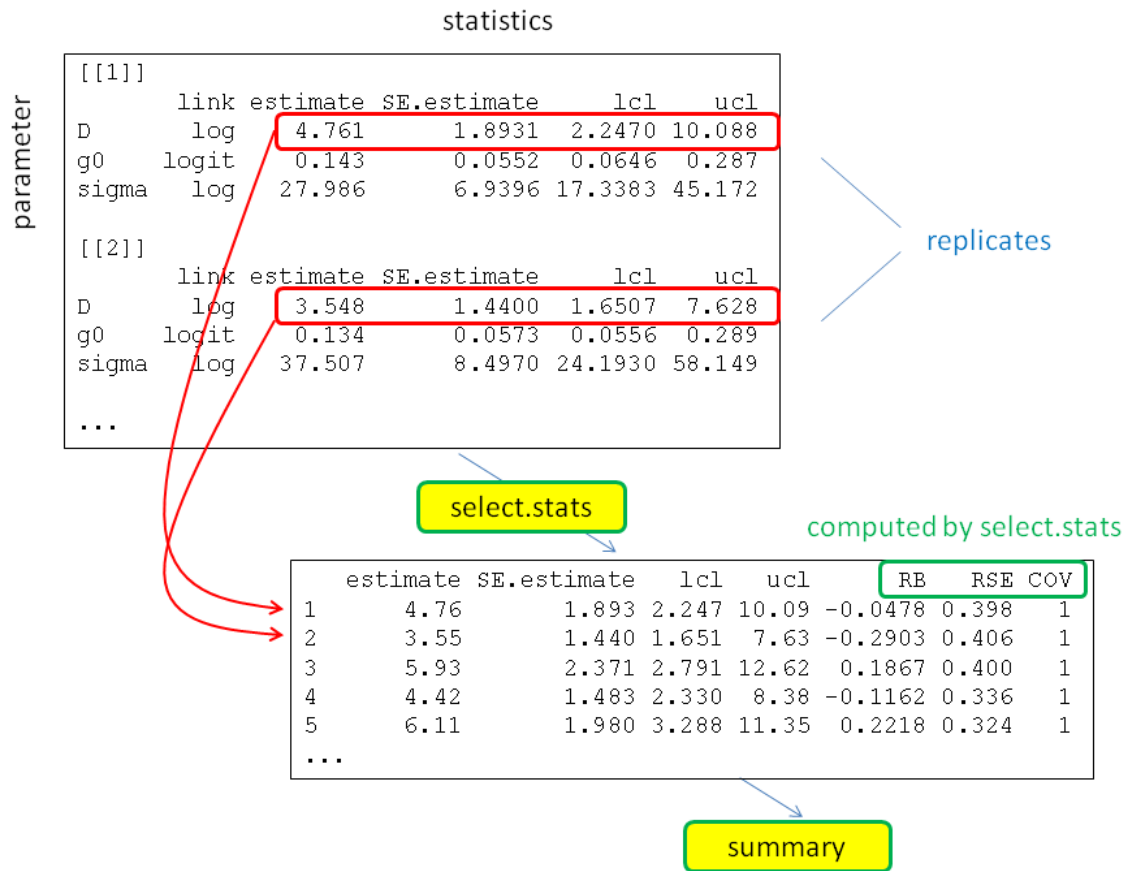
statistics

parameter

[[1]]

| | link | estimate | SE.estimate | lcl | ucl |
|---|---|---|---|---|---|
| D | log | 4.761 | 1.8931 | 2.2470 | 10.088 |
| g0 | logit | 0.143 | 0.0552 | 0.0646 | 0.287 |
| sigma | log | 27.986 | 6.9396 | 17.3383 | 45.172 |

[[2]]

| | link | estimate | SE.estimate | lcl | ucl |
|---|---|---|---|---|---|
| D | log | 3.548 | 1.4400 | 1.6507 | 7.628 |
| g0 | logit | 0.134 | 0.0573 | 0.0556 | 0.289 |
| sigma | log | 37.507 | 8.4970 | 24.1930 | 58.149 |

...

replicates

select.stats

computed by select.stats

| | estimate | SE.estimate | lcl | ucl | RB | RSE | COV |
|---|---|---|---|---|---|---|---|
| 1 | 4.76 | 1.893 | 2.247 | 10.09 | -0.0478 | 0.398 | 1 |
| 2 | 3.55 | 1.440 | 1.651 | 7.63 | -0.2903 | 0.406 | 1 |
| 3 | 5.93 | 2.371 | 2.791 | 12.62 | 0.1867 | 0.400 | 1 |
| 4 | 4.42 | 1.483 | 2.330 | 8.38 | -0.1162 | 0.336 | 1 |
| 5 | 6.11 | 1.980 | 3.288 | 11.35 | 0.2218 | 0.324 | 1 |

...

summary